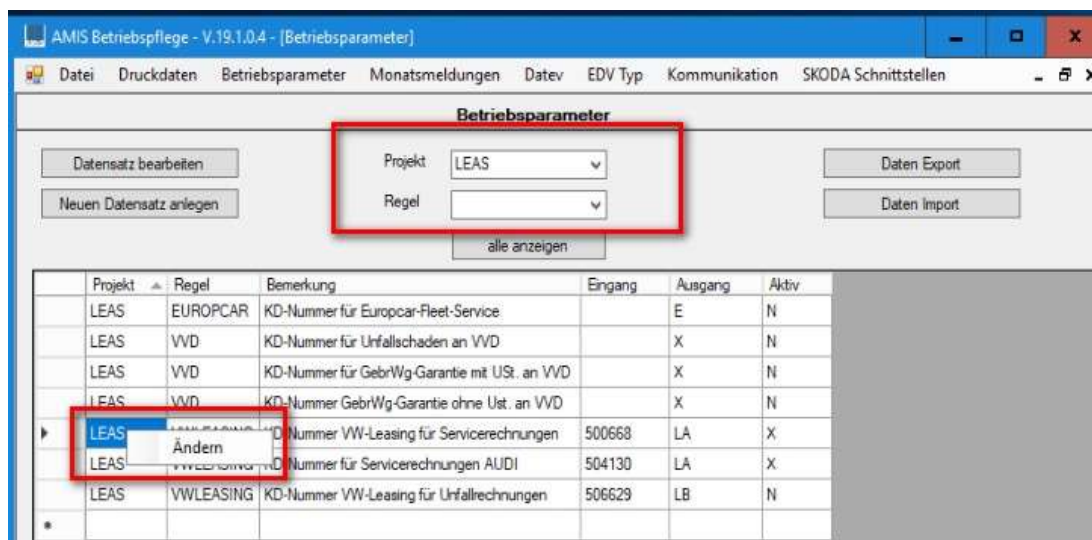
AMIS Betriebspflege - V.19.1.0.4 - [Betriebsparameter]

Datei Druckdaten Betriebsparameter Monatsmeldungen Datev EDV Typ Kommunikation SKODA Schnittstellen

Betriebsparameter

Datensatz bearbeiten

Neuen Datensatz anlegen

Projekt LEAS

Regel

alle anzeigen

Daten Export

Daten Import

| Projekt | Regel | Bemerkung | Eingang | Ausgang | Aktiv |
|---|---|---|---|---|---|
| LEAS | EUROPCAR | KD-Nummer für Europcar-Fleet-Service | | E | N |
| LEAS | VVD | KD-Nummer für Unfallschaden an VVD | | X | N |
| LEAS | VVD | KD-Nummer für GebrWg-Garantie mit USt. an VVD | | X | N |
| LEAS | VVD | KD-Nummer GebrWg-Garantie ohne Ust. an VVD | | X | N |
| LEAS | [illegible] | KD-Nummer VW-Leasing für Servicerechnungen | 500668 | LA | X |
| LEAS | VWLEASING | KD-Nummer für Servicerechnungen AUDI | 504130 | LA | X |
| LEAS | VWLEASING | KD-Nummer VW-Leasing für Unfallrechnungen | 506629 | LB | N |

Ändern